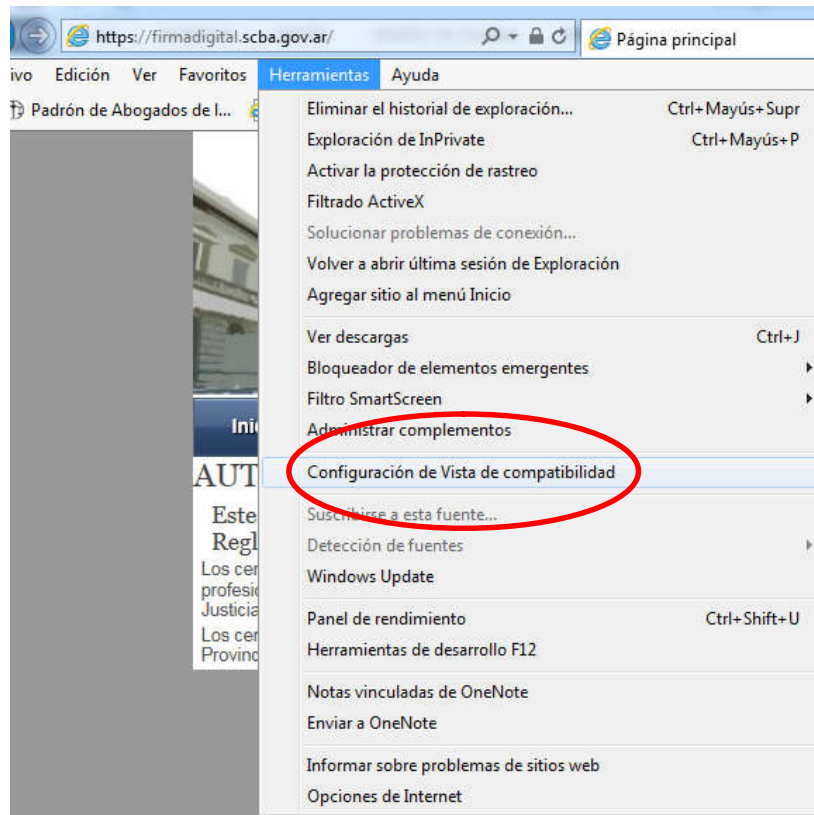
https://firmadigital.scba.gov.ar/

Página principal

ivo Edición Ver Favoritos Herramientas Ayuda

Padrón de Abogados de l...

Inic

AUT

Este
Regl

Los cer
profesic
Justicia

Los cer
Provinc

Eliminar el historial de exploración... Ctrl+Mayús+Supr
Exploración de InPrivate Ctrl+Mayús+P
Activar la protección de rastreo
Filtrado ActiveX
Solucionar problemas de conexión...
Volver a abrir última sesión de Exploración
Agregar sitio al menú Inicio

Ver descargas Ctrl+J
Bloqueador de elementos emergentes
Filtro SmartScreen
Administrar complementos

Configuración de Vista de compatibilidad

Suscribirse a esta fuente...
Detección de fuentes
Windows Update

Panel de rendimiento Ctrl+Shift+U
Herramientas de desarrollo F12

Notas vinculadas de OneNote
Enviar a OneNote

Informar sobre problemas de sitios web
Opciones de Internet